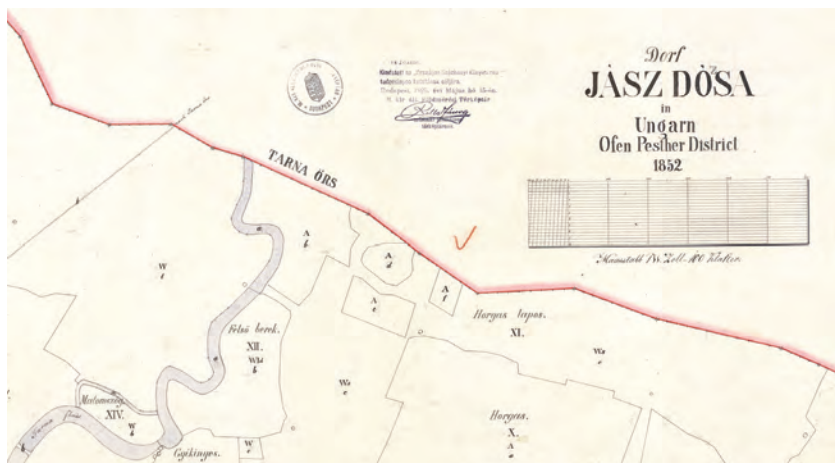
Dorf
JÁSZ DÓSA
in
Ungarn
Ofen Pesther District
1852

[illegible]
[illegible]
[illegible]
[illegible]

TARNA ÖRS

Maasstab 1 W. Zoll 40 Klafter

W
t

A
b

A
d

A
c

A
f

Felső berek.
XII.
Wld
b

Hargas lapos.
XI.

Wa

Wa
e

Malomszög.
XIV.

W
b

W
c

Cigányos.

Hargas.
X.
A
c